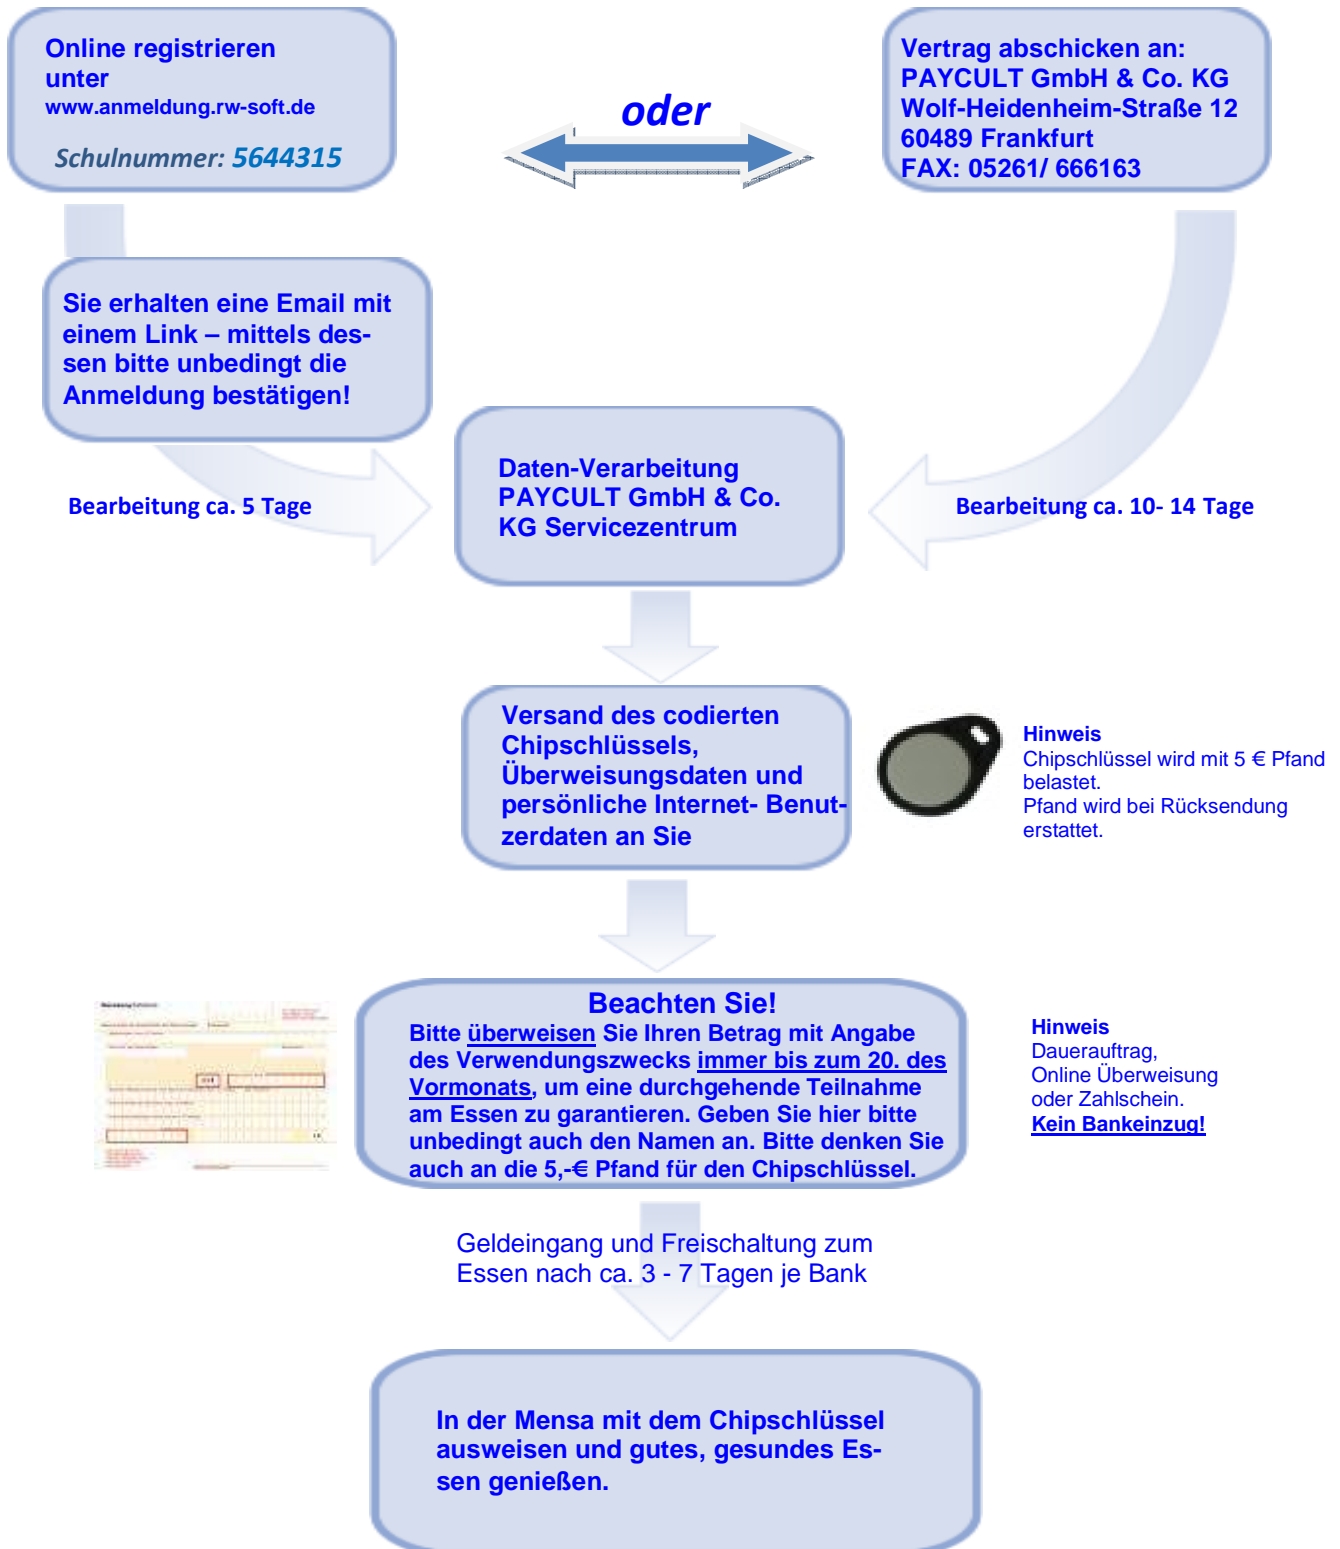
Online registrieren unter
www.anmeldung.rw-soft.de

Schulnummer: 5644315

oder

Vertrag abschicken an:
PAYCULT GmbH & Co. KG
Wolf-Heidenheim-Straße 12
60489 Frankfurt
FAX: 05261/ 666163

Sie erhalten eine Email mit einem Link – mittels dessen bitte unbedingt die Anmeldung bestätigen!

Bearbeitung ca. 5 Tage

Daten-Verarbeitung
PAYCULT GmbH & Co. KG Servicezentrum

Bearbeitung ca. 10- 14 Tage

Versand des codierten Chipschlüssels, Überweisungsdaten und persönliche Internet- Benutzerdaten an Sie

Hinweis
Chipschlüssel wird mit 5 € Pfand belastet.
Pfand wird bei Rücksendung erstattet.

Beachten Sie!
Bitte überweisen Sie Ihren Betrag mit Angabe des Verwendungszwecks immer bis zum 20. des Vormonats, um eine durchgehende Teilnahme am Essen zu garantieren. Geben Sie hier bitte unbedingt auch den Namen an. Bitte denken Sie auch an die 5,-€ Pfand für den Chipschlüssel.

Hinweis
Dauerauftrag,
Online Überweisung
oder Zahlschein.
Kein Bankeinzug!

Geldeingang und Freischaltung zum Essen nach ca. 3 - 7 Tagen je Bank

In der Mensa mit dem Chipschlüssel ausweisen und gutes, gesundes Essen genießen.